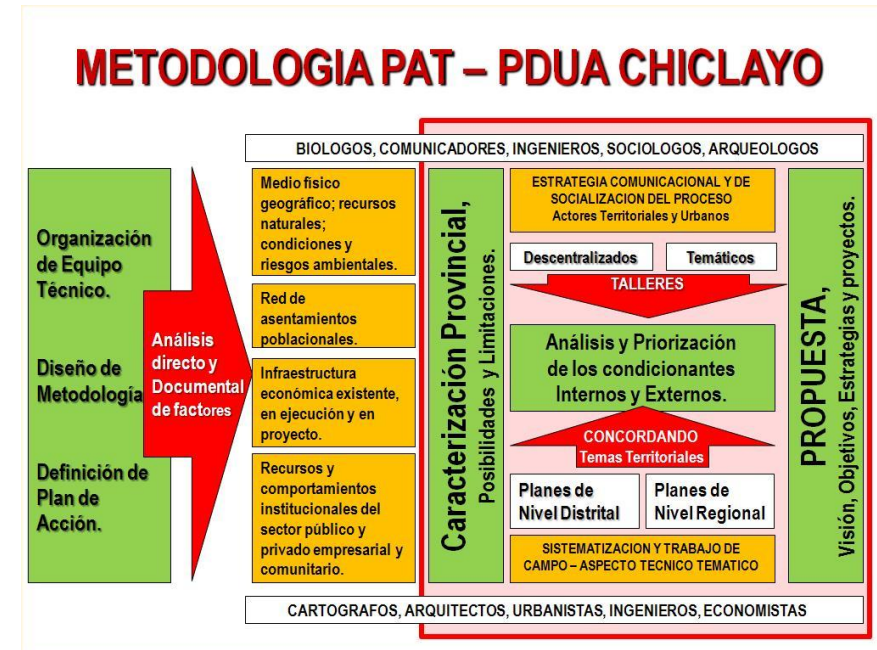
METODOLOGIA PAT – PDUA CHICLAYO

BIOLOGOS, COMUNICADORES, INGENIEROS, SOCIOLOGOS, ARQUEOLOGOS

Organización de Equipo Técnico.

Diseño de Metodología

Definición de Plan de Acción.

Análisis directo y Documental de factores

Medio fisico geográfico; recursos naturales; condiciones y riesgos ambientales.

Red de asentamientos poblacionales.

Infraestructura económica existente, en ejecución y en proyecto.

Recursos y comportamientos institucionales del sector público y privado empresarial y comunitario.

Caracterización Provincial,
Posibilidades y Limitaciones.

ESTRATEGIA COMUNICACIONAL Y DE SOCIALIZACION DEL PROCESO
Actores Territoriales y Urbanos

Descentralizados

Temáticos

TALLERES

Análisis y Priorización de los condicionantes Internos y Externos.

CONCORDANDO
Temas Territoriales

Planes de Nivel Distrital

Planes de Nivel Regional

SISTEMATIZACION Y TRABAJO DE CAMPO – ASPECTO TECNICO TEMATICO

PROPUESTA,
Visión, Objetivos, Estrategias y proyectos.

CARTOGRAFOS, ARQUITECTOS, URBANISTAS, INGENIEROS, ECONOMISTAS